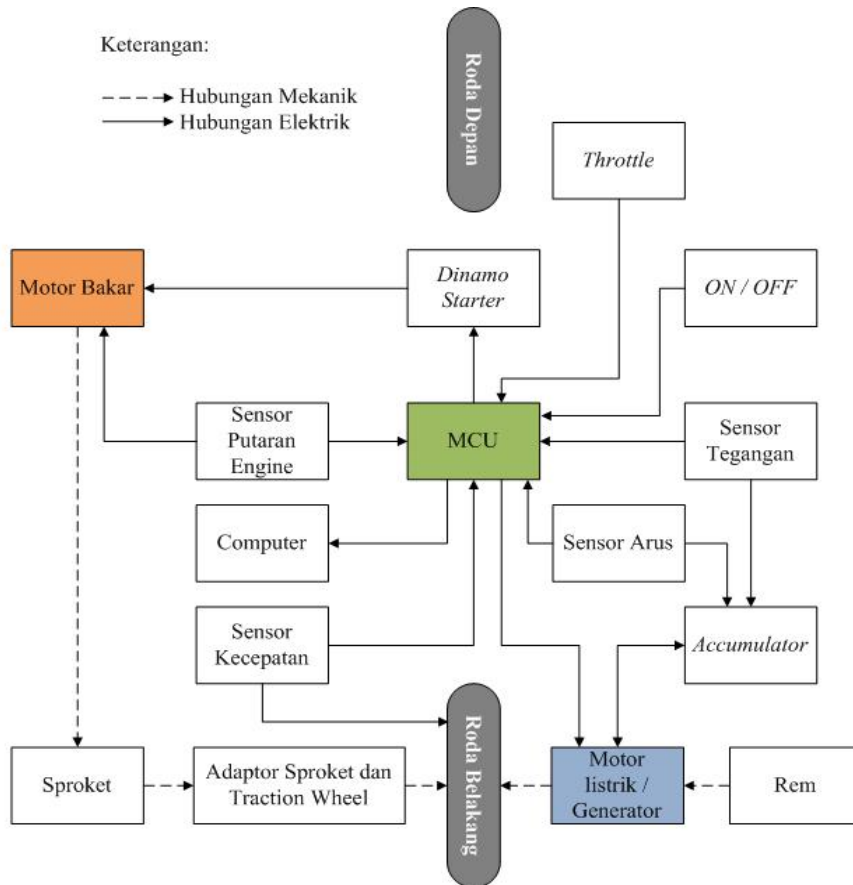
Keterangan:

Hubungan Mekanik
Hubungan Elektrik

Roda Depan

Throttle

Motor Bakar

Dinamo Starter

ON / OFF

Sensor Putaran Engine

MCU

Sensor Tegangan

Computer

Sensor Arus

Sensor Kecepatan

Accumulator

Roda Belakang

Sproket

Adaptor Sproket dan Traction Wheel

Motor listrik / Generator

Rem